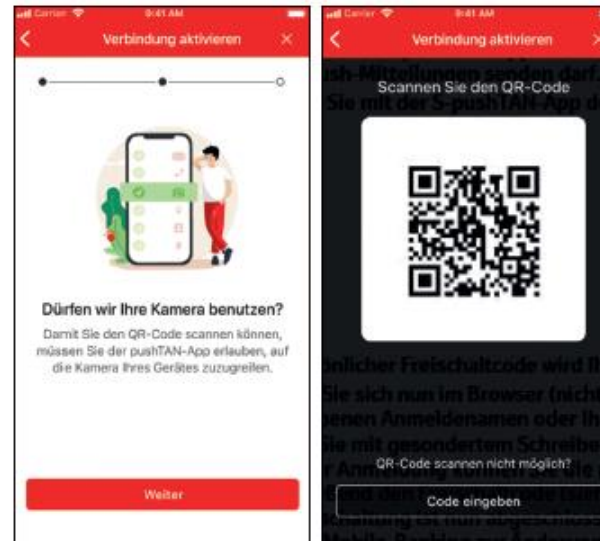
Carrier 9:41 AM

Verbindung aktivieren

Dürfen wir Ihre Kamera benutzen?

Damit Sie den QR-Code scannen können, müssen Sie der pushTAN-App erlauben, auf die Kamera Ihres Gerätes zuzugreifen.

Weiter

Carrier 9:41 AM

Verbindung aktivieren

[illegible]sh-Mitteilungen senden darf.
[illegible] Sie mit der S-pushTAN-App d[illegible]

Scannen Sie den QR-Code

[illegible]nlicher Freischaltcode wird I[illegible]
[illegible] Sie sich nun im Browser (nicht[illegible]
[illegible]nenen Anmeldenamen oder Ih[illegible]
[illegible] Sie mit gesondertem Schreibe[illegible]
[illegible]

QR-Code scannen nicht möglich?

Code eingeben

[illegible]